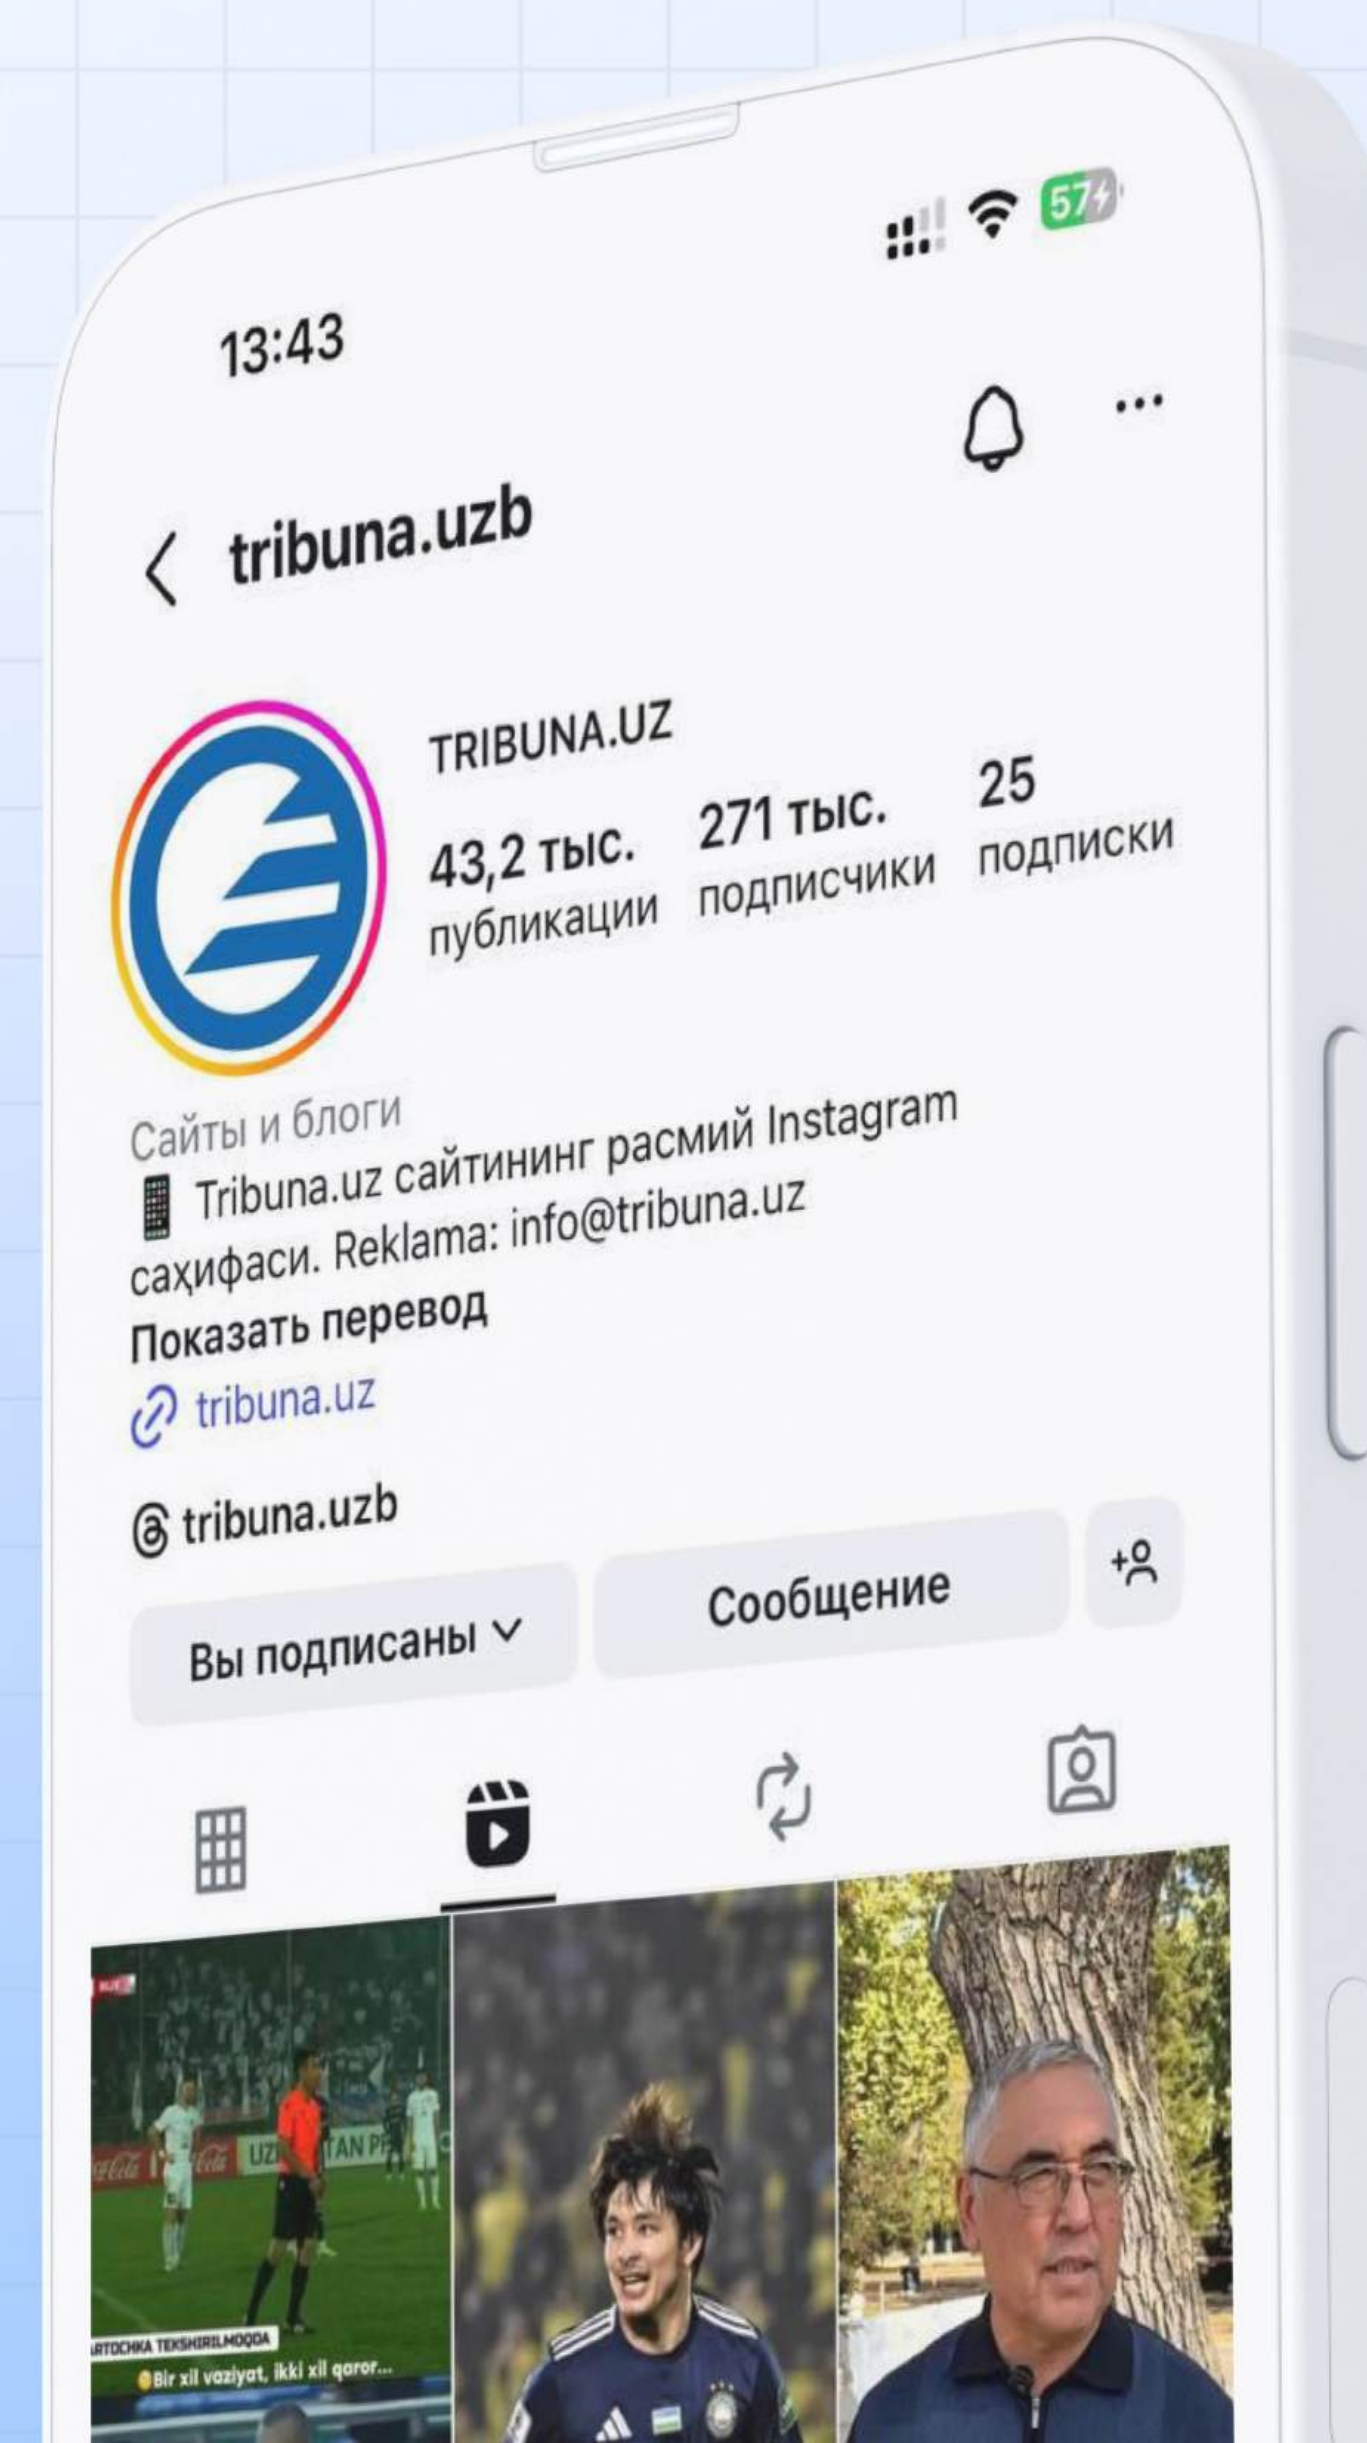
13:43

57

tribuna.uzb

TRIBUNA.UZ

43,2 тыс.
публикации

271 тыс.
подписчики

25
подписки

Сайты и блоги
📱 Tribuna.uz сайтининг расмий Instagram саҳифаси. Reklama: info@tribuna.uz
Показать перевод
tribuna.uz

tribuna.uzb

Вы подписаны

Сообщение

ARTOCHKA TEKSHIRILMOQDA
Bir xil vaziyat, ikki xil qaror...